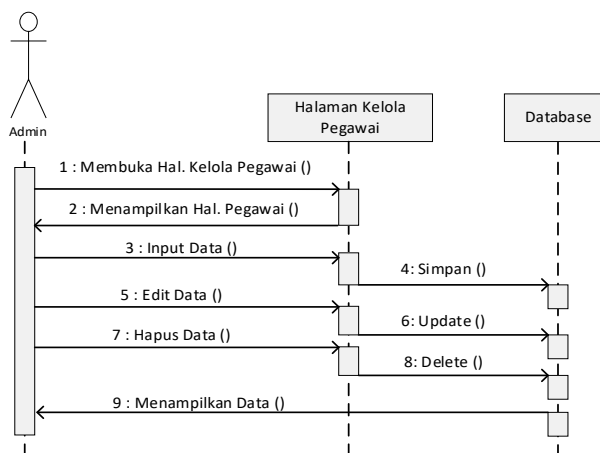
Admin

Halaman Kelola Pegawai

Database

1 : Membuka Hal. Kelola Pegawai ()

2 : Menampilkan Hal. Pegawai ()

3 : Input Data ()

4: Simpan ()

5 : Edit Data ()

6: Update ()

7 : Hapus Data ()

8: Delete ()

9 : Menampilkan Data ()